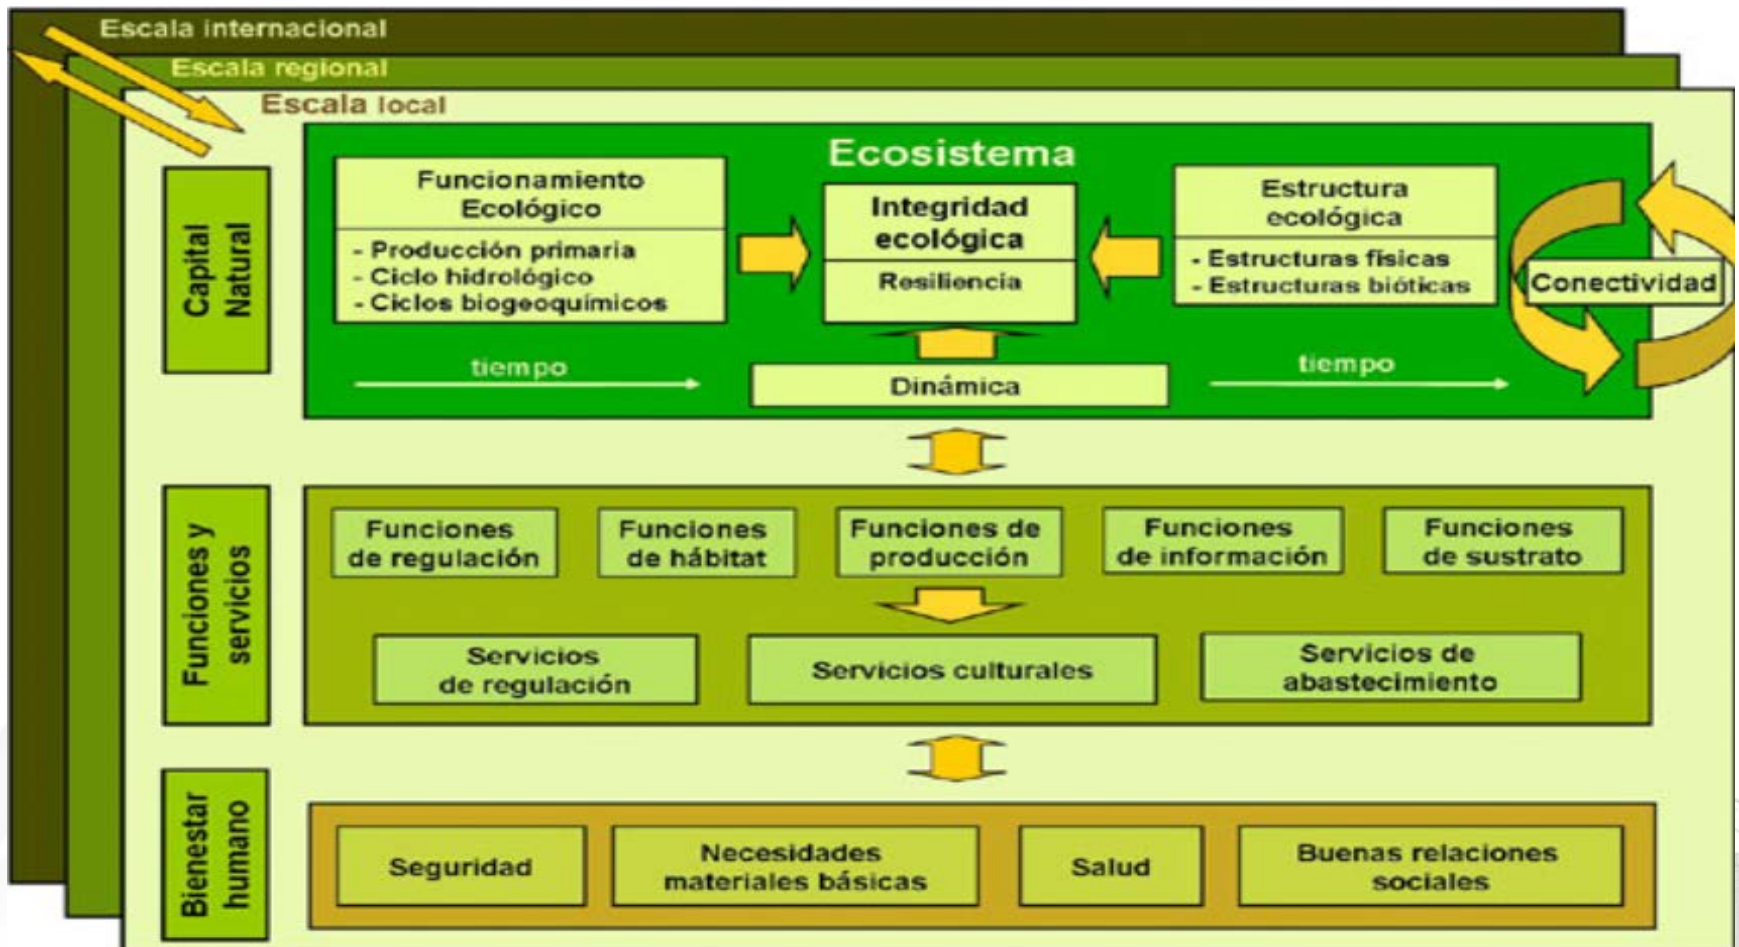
Escala internacional
Escala regional
Escala local

Capital Natural

Ecosistema

Funcionamiento Ecológico
- Producción primaria
- Ciclo hidrológico
- Ciclos biogeoquímicos

Integridad ecológica
Resiliencia

Estructura ecológica
- Estructuras físicas
- Estructuras bióticas

Conectividad

tiempo
Dinámica
tiempo

Funciones y servicios

Funciones de regulación
Funciones de hábitat
Funciones de producción
Funciones de información
Funciones de sustrato

Servicios de regulación
Servicios culturales
Servicios de abastecimiento

Bienestar humano

Seguridad
Necesidades materiales básicas
Salud
Buenas relaciones sociales